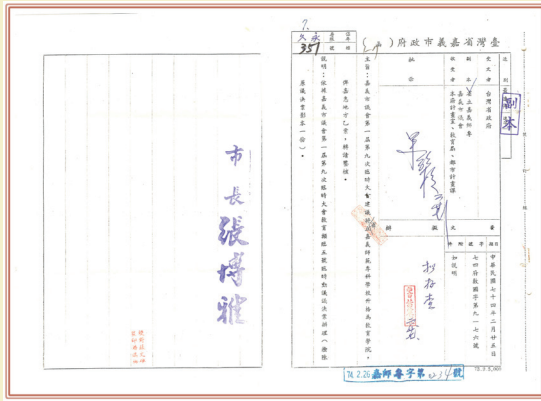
市長張博雅

臺灣省嘉義市政府 函

副本

受文者：台灣省政府

副本收受者：本府主計室、教育局、都市計畫課

主旨：嘉義市議會第一屆第九次臨時大會建議於本市籌設嘉義師範學院，特函請鑒核。

說明：依據嘉義市議會第一屆第九次臨時大會教育類提案第號臨時動議決議辦理（附提案議決案影本一份）。

市長

中華民國七十四年二月廿五日
七四府教國字第九一七六號

74.2.26 嘉師壽字第0314號

351